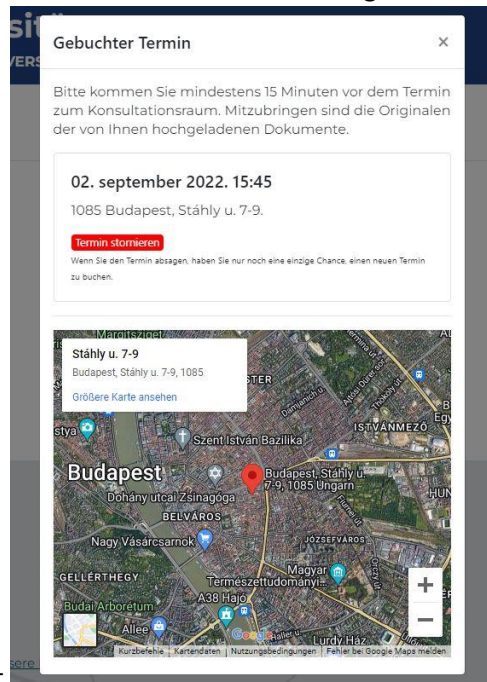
Gebuchter Termin

×

Bitte kommen Sie mindestens 15 Minuten vor dem Termin zum Konsultationsraum. Mitzubringen sind die Originalen der von Ihnen hochgeladenen Dokumente.

02. september 2022. 15:45

1085 Budapest, Stáhly u. 7-9.

Termin stornieren

Wenn Sie den Termin absagen, haben Sie nur noch eine einzige Chance, einen neuen Termin zu buchen.

Stáhly u. 7-9

Budapest, Stáhly u. 7-9, 1085

Größere Karte ansehen

Margitsziget

STER

Szent István Bazilika

ISTVÁNMEZŐ

Budapest

Budapest, Stáhly u. 7-9, 1085 Ungarn

Dohány utcai Zsinagóga

BELVÁROS

Nagy Vásárcsarnok

JÓZSEFVÁROS

Magyar Természettudományi

GELLÉRTHEGY

A38 Hajó

Budai Arborétum

Allee

Lurdy Ház

+

−

Kurzbefehle | Kartendaten | Nutzungsbedingungen | Fehler bei Google Maps melden